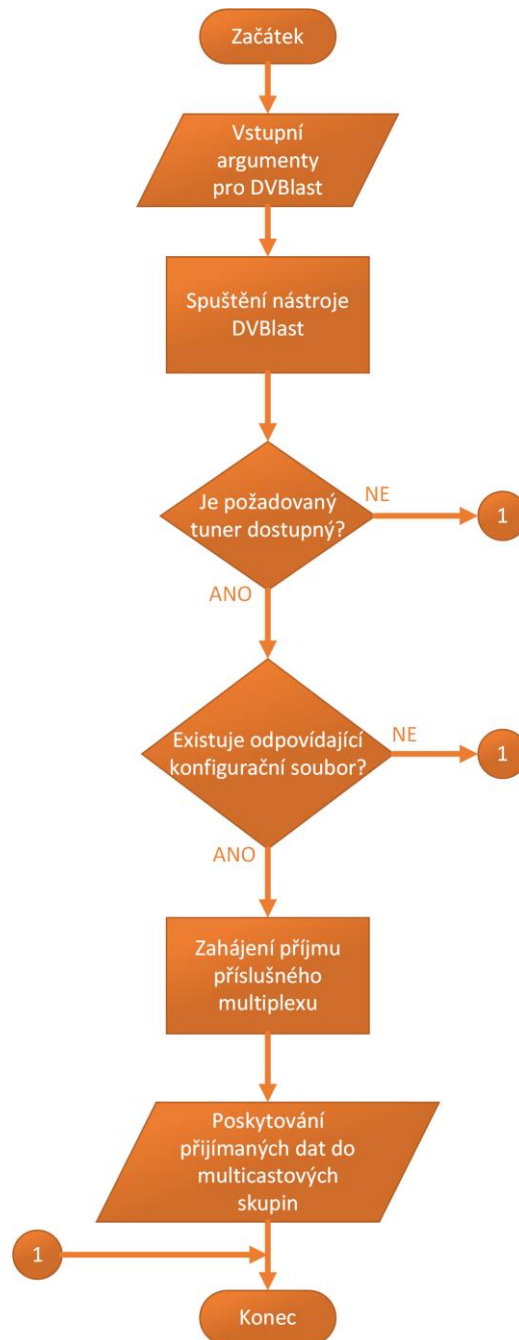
Začátek

Vstupní argumenty pro DVBlast

Spuštění nástroje DVBlast

Je požadovaný tuner dostupný?

NE

1

ANO

Existuje odpovídající konfigurační soubor?

NE

1

ANO

Zahájení příjmu příslušného multiplexu

Poskytování přijímaných dat do multicastových skupin

1

Konec